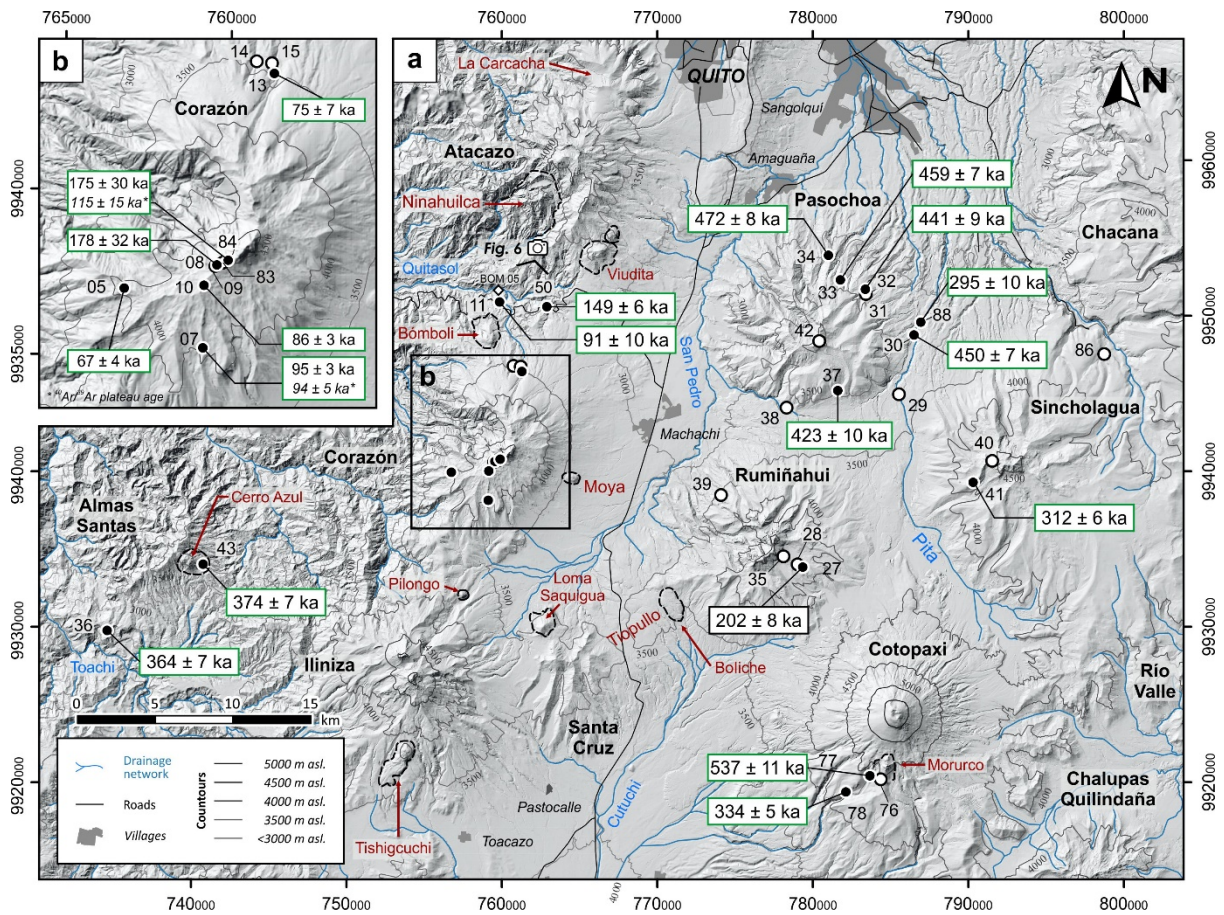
765000 760000

b

14 15 13

75 ± 7 ka

Corazón

3000 3500

175 ± 30 ka
115 ± 15 ka*

178 ± 32 ka

84 08 09 83

10

05

86 ± 3 ka

07

67 ± 4 ka

95 ± 3 ka
94 ± 5 ka*

* $^{40}Ar/^{39}Ar$ plateau age

9940000 9935000

760000 770000 780000 790000 800000

a

La Carcacha

QUITO

Sangolquí

Amaguaña

Atacazo

Ninahuilca

Fig. 6

Viudita

Quitasol

BOM 05

11

50

149 ± 6 ka

Bómboli

91 ± 10 ka

San Pedro

459 ± 7 ka

Pasochoa

472 ± 8 ka

34

33

441 ± 9 ka

32

31

295 ± 10 ka

Chacana

88

30

450 ± 7 ka

42

86

37

38

29

423 ± 10 ka

Sincholagua

Machachi

b

Corazón

Moya

Rumiñahui

39

40

41

312 ± 6 ka

Pita

Almas Santas

Cerro Azul

43

374 ± 7 ka

Pilongo

Loma Saquigua

28

35

27

202 ± 8 ka

Tiopullo

Boliche

36

364 ± 7 ka

Toachi

Iliniza

Cotopaxi

Río Valle

0 5 10 15 km

Santa Cruz

Drainage network

Roads

Villages

Contours

5000 m asl.
4500 m asl.
4000 m asl.
3500 m asl.
<3000 m asl.

Tishigcuchi

Pastocalle

Toacazo

Cutuchi

537 ± 11 ka

77

Morurco

334 ± 5 ka

78

76

Chalupas Quilindaña

9960000 9950000 9940000 9930000 9920000

740000 750000 760000 770000 780000 790000 800000